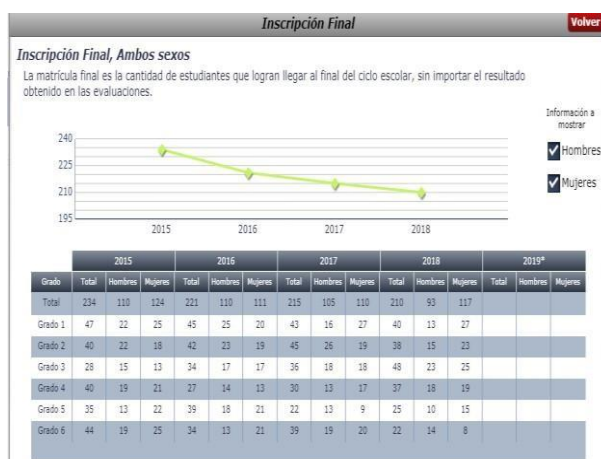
Inscripción Final

Volver

Inscripción Final, Ambos sexos

La matrícula final es la cantidad de estudiantes que logran llegar al final del ciclo escolar, sin importar el resultado obtenido en las evaluaciones.

Información a mostrar

Hombres

Mujeres

240
225
210
195

2015 2016 2017 2018

| Grado | 2015 Total | 2015 Hombres | 2015 Mujeres | 2016 Total | 2016 Hombres | 2016 Mujeres | 2017 Total | 2017 Hombres | 2017 Mujeres | 2018 Total | 2018 Hombres | 2018 Mujeres | 2019* Total | 2019* Hombres | 2019* Mujeres |
|---|---|---|---|---|---|---|---|---|---|---|---|---|---|---|---|
| Total | 234 | 110 | 124 | 221 | 110 | 111 | 215 | 105 | 110 | 210 | 93 | 117 | | | |
| Grado 1 | 47 | 22 | 25 | 45 | 25 | 20 | 43 | 16 | 27 | 40 | 13 | 27 | | | |
| Grado 2 | 40 | 22 | 18 | 42 | 23 | 19 | 45 | 26 | 19 | 38 | 15 | 23 | | | |
| Grado 3 | 28 | 15 | 13 | 34 | 17 | 17 | 36 | 18 | 18 | 48 | 23 | 25 | | | |
| Grado 4 | 40 | 19 | 21 | 27 | 14 | 13 | 30 | 13 | 17 | 37 | 18 | 19 | | | |
| Grado 5 | 35 | 13 | 22 | 39 | 18 | 21 | 22 | 13 | 9 | 25 | 10 | 15 | | | |
| Grado 6 | 44 | 19 | 25 | 34 | 13 | 21 | 39 | 19 | 20 | 22 | 14 | 8 | | | |